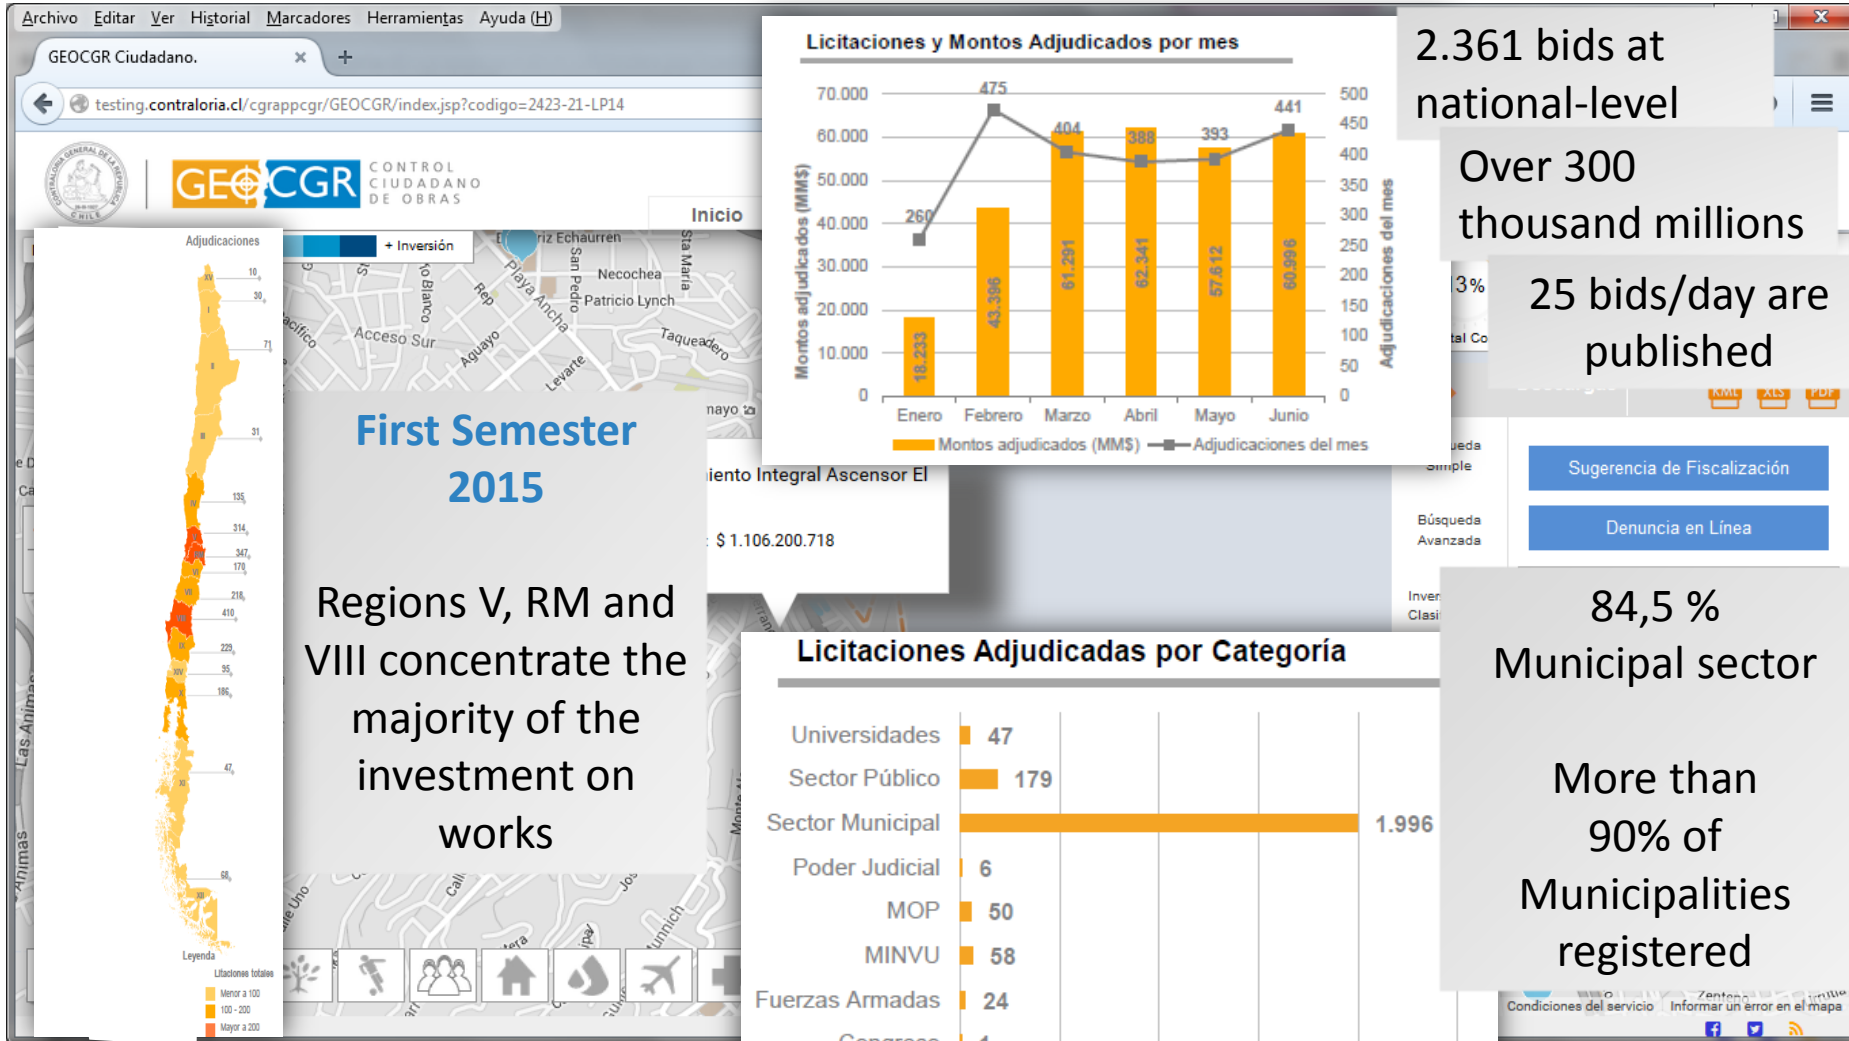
Archivo Editar Ver Historial Marcadores Herramientas Ayuda (H)

GEOCGR Ciudadano.

testing.contraloria.cl/cgrappcgr/GEOCGR/index.jsp?codigo=2423-21-LP14

GEOCGR CONTROL CIUDADANO DE OBRAS

Inicio

Adjudicaciones

+ Inversión

Necochea
Patricio Lynch
Acceso Sur
Aguayo
Levarte
Taqueadero

Licitaciones y Montos Adjudicados por mes

| | Enero | Febrero | Marzo | Abril | Mayo | Junio |
|---|---|---|---|---|---|---|
| Montos adjudicados (MM$) | 18.233 | 43.396 | 61.291 | 62.341 | 57.612 | 60.996 |
| Adjudicaciones del mes | 260 | 475 | 404 | 388 | 393 | 441 |

Montos adjudicados (MM$)
Adjudicaciones del mes

2.361 bids at national-level

Over 300 thousand millions

25 bids/day are published

First Semester 2015

Regions V, RM and VIII concentrate the majority of the investment on works

iento Integral Ascensor El

$ 1.106.200.718

Sugerencia de Fiscalización

Denuncia en Línea

Búsqueda Avanzada

Licitaciones Adjudicadas por Categoría

| Categoría | |
|---|---|
| Universidades | 47 |
| Sector Público | 179 |
| Sector Municipal | 1.996 |
| Poder Judicial | 6 |
| MOP | 50 |
| MINVU | 58 |
| Fuerzas Armadas | 24 |

84,5 % Municipal sector

More than 90% of Municipalities registered

Leyenda
Licitaciones totales
Menor a 100
100 - 200
Mayor a 200

Condiciones del servicio Informar un error en el mapa